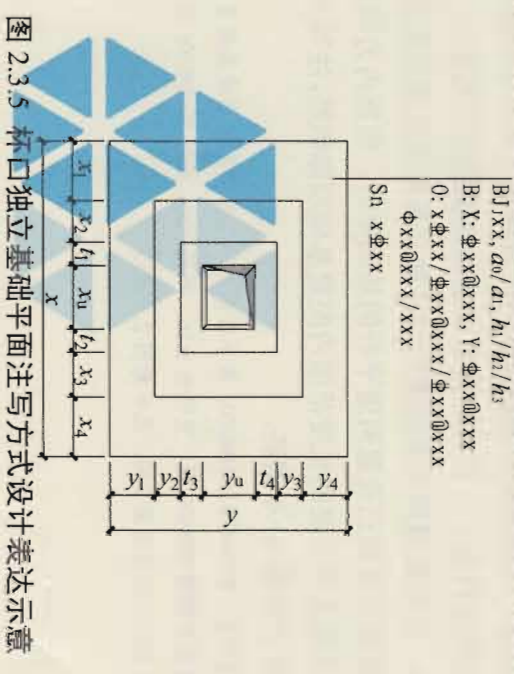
BJxx, $a_0/a_1$, $h_1/h_2/h_3$
B: X: Φxx@xxx, Y: Φxx@xxx
O: xΦxx/Φxx@xxx/Φxx@xxx
Φxx@xxx/xxx
Sn xΦxx

$x_1$ $x_2$ $t_1$ $x_u$ $t_2$ $x_3$ $x_4$
$x$

$y_1$ $y_2$ $t_3$ $y_u$ $t_4$ $y_3$ $y_4$
$y$

图 2.3.5 杯口独立基础平面注写方式设计表达示意